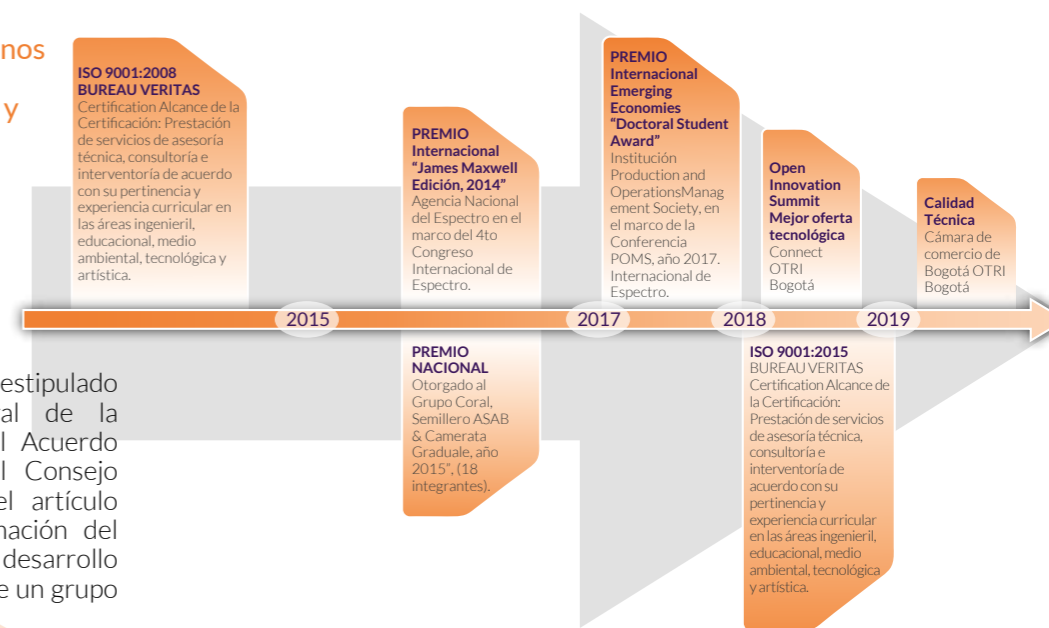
nos

y

ISO 9001:2008
BUREAU VERITAS
Certification Alcance de la Certificación: Prestación de servicios de asesoría técnica, consultoría e interventoría de acuerdo con su pertinencia y experiencia curricular en las áreas ingenieril, educacional, medio ambiental, tecnológica y artística.

PREMIO Internacional "James Maxwell Edición, 2014"
Agencia Nacional del Espectro en el marco del 4to Congreso Internacional de Espectro.

PREMIO Internacional Emerging Economies "Doctoral Student Award"
Institución Production and OperationsManagement Society, en el marco de la Conferencia POMS, año 2017. Internacional de Espectro.

Open Innovation Summit Mejor oferta tecnológica
Connect OTRI Bogotá

Calidad Técnica
Cámara de comercio de Bogotá OTRI Bogotá

2015

2017

2018

2019

PREMIO NACIONAL
Otorgado al Grupo Coral, Semillero ASAB & Camerata Graduale, año 2015", (18 integrantes).

ISO 9001:2015
BUREAU VERITAS
Certification Alcance de la Certificación: Prestación de servicios de asesoría técnica, consultoría e interventoría de acuerdo con su pertinencia y experiencia curricular en las áreas ingenieril, educacional, medio ambiental, tecnológica y artística.

estipulado
al de la
l Acuerdo
l Consejo
el artículo
nación del
desarrollo
e un grupo